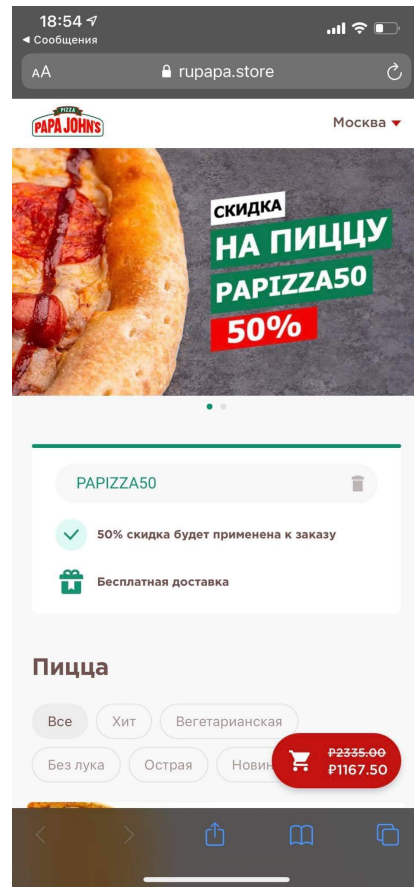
18:54
◂ Сообщения
AA rupapa.store

PIZZA
PAPA JOHN'S
Москва

СКИДКА
НА ПИЦЦУ
PAPIZZA50
50%

PAPIZZA50

50% скидка будет применена к заказу

Бесплатная доставка

Пицца

Все
Хит
Вегетарианская
Без лука
Острая
Новин

₽2335.00
₽1167.50